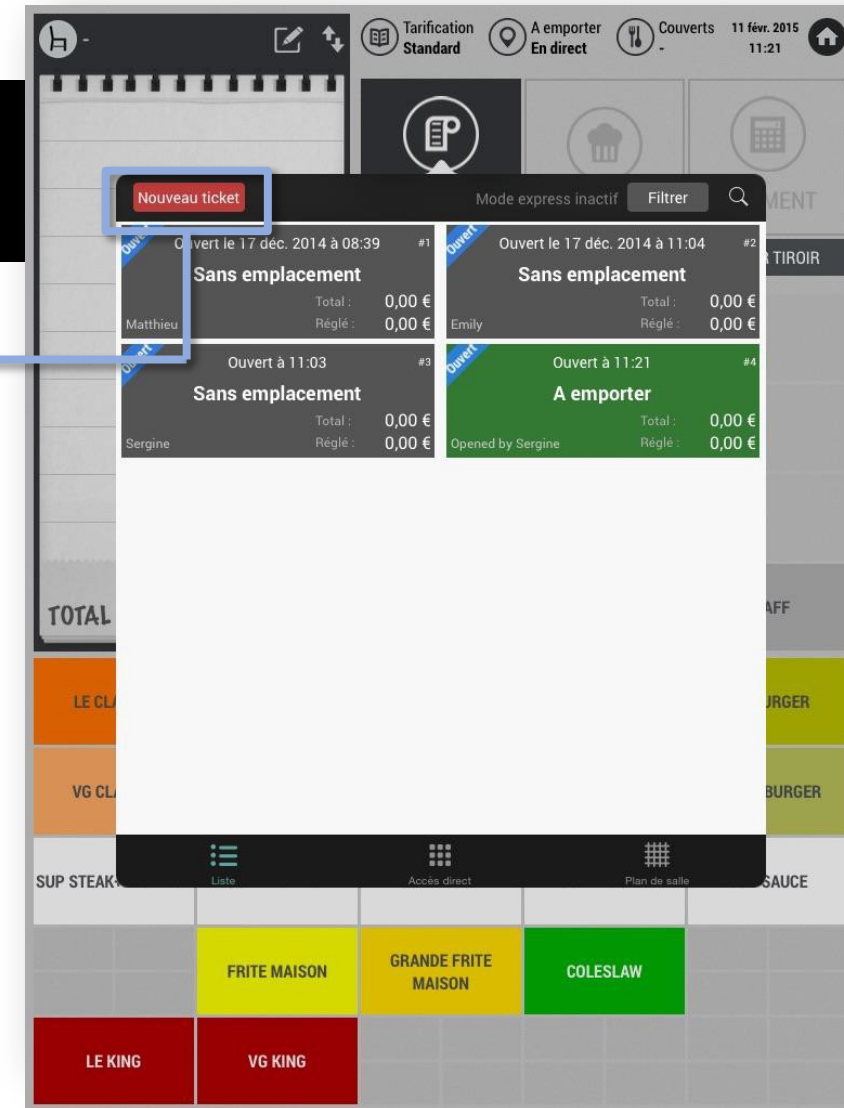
-
Tarification Standard
A emporter En direct
Couverts -
11 févr. 2015 11:21

MENT
R TIROIR

Nouveau ticket
Mode express inactif
Filtrer

Ouvert
Ouvert le 17 déc. 2014 à 08:39 #1
Sans emplacement
Total : 0,00 €
Réglé : 0,00 €
Matthieu

Ouvert
Ouvert le 17 déc. 2014 à 11:04 #2
Sans emplacement
Total : 0,00 €
Réglé : 0,00 €
Emily

Ouvert
Ouvert à 11:03 #3
Sans emplacement
Total : 0,00 €
Réglé : 0,00 €
Sergine

Ouvert
Ouvert à 11:21 #4
A emporter
Total : 0,00 €
Réglé : 0,00 €
Opened by Sergine

Liste
Accès direct
Plan de salle

TOTAL
AFF
LE CL
URGER
VG CL
BURGER
SUP STEAK
SAUCE
FRITE MAISON
GRANDE FRITE MAISON
COLESLAW
LE KING
VG KING